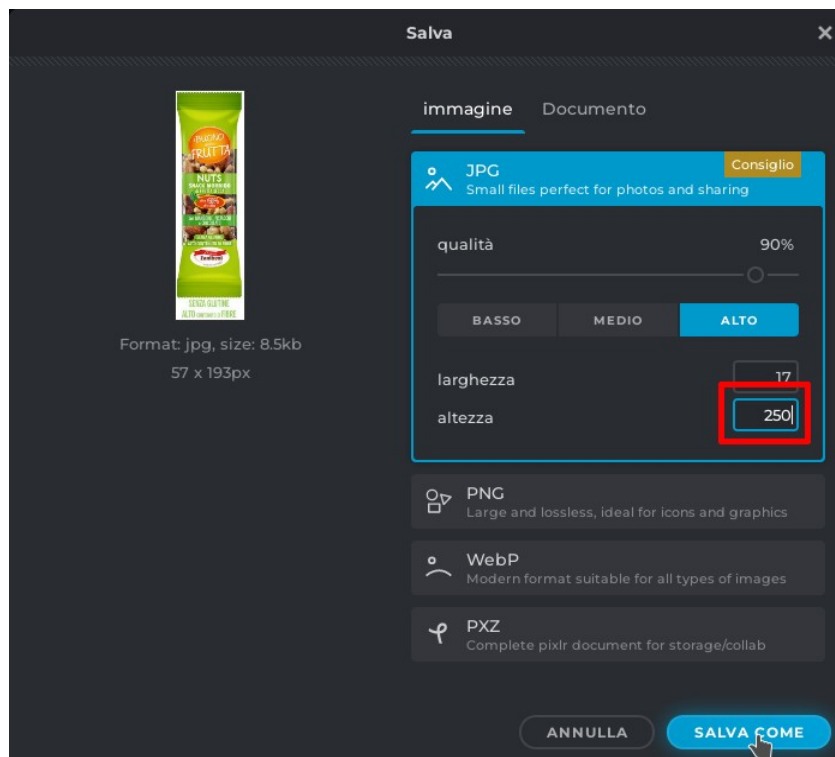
Salva

immagine Documento

JPG
Small files perfect for photos and sharing
Consiglio

qualità 90%

BASSO MEDIO ALTO

larghezza 17
altezza 250

PNG
Large and lossless, ideal for icons and graphics

WebP
Modern format suitable for all types of images

PXZ
Complete pixlr document for storage/collab

BUONO FRUTTA
NUTS

SENZA GLUTINE
ALTO CONTENUTO DI FIBRE

Format: jpg, size: 8.5kb
57 x 193px

ANNULLA SALVA COME